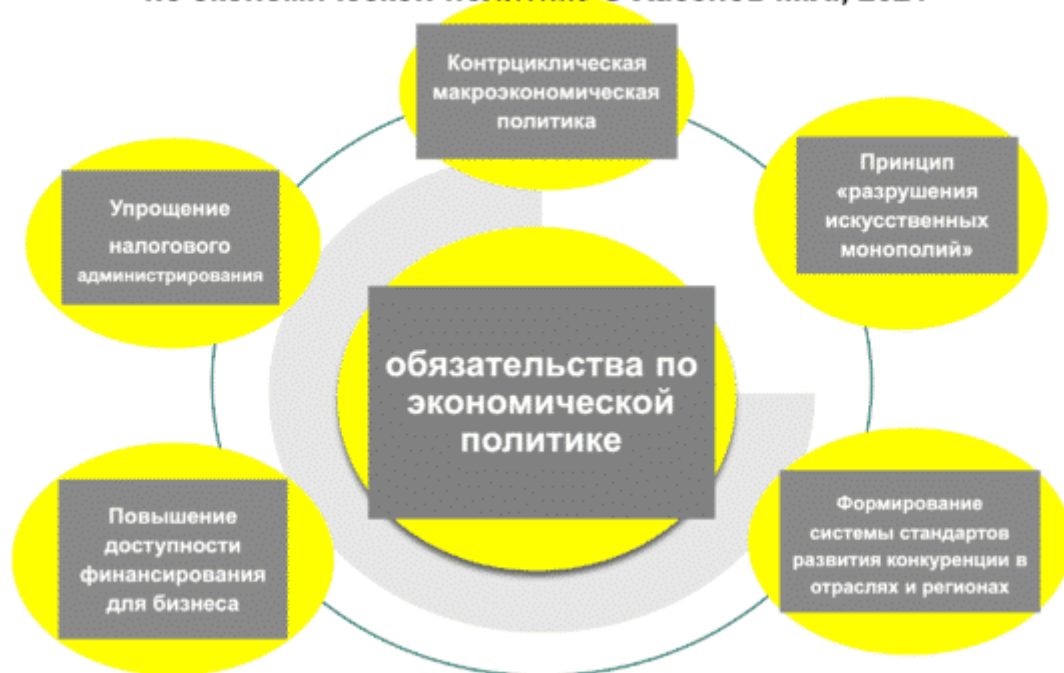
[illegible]

Контрциклическая макроэкономическая политика

Принцип «разрушения искусственных монополий»

Упрощение налогового администрирования

обязательства по экономической политике

Повышение доступности финансирования для бизнеса

Формирование системы стандартов развития конкуренции в отраслях и регионах